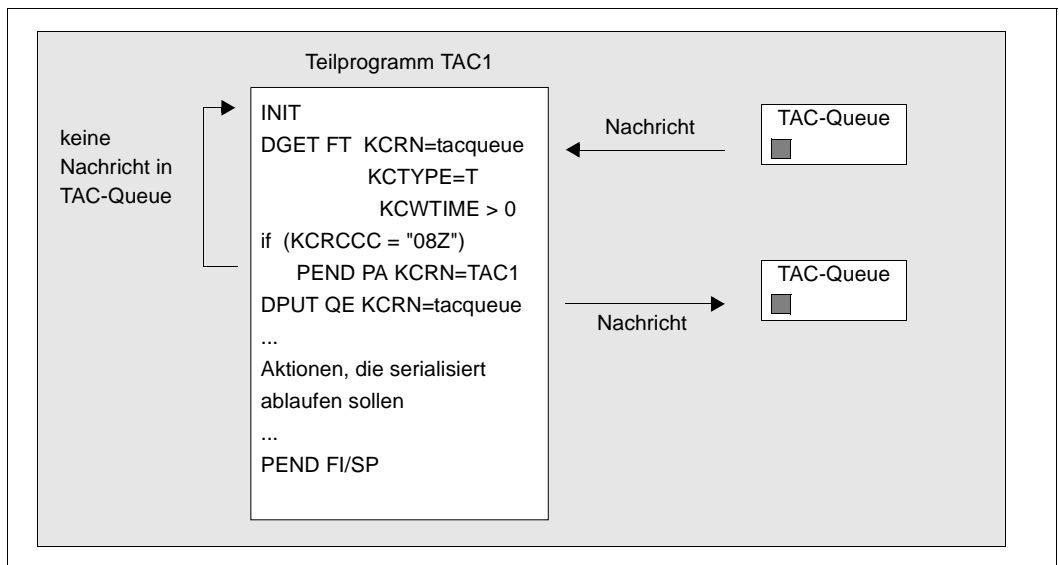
Teilprogramm TAC1

keine Nachricht in TAC-Queue

INIT
DGET FT KCRN=tacqueue
KCTYPE=T
KCWTIME > 0
if (KCRCCC = "08Z")
PEND PA KCRN=TAC1
DPUT QE KCRN=tacqueue
...
Aktionen, die serialisiert ablaufen sollen
...
PEND FI/SP

Nachricht

TAC-Queue

TAC-Queue

Nachricht